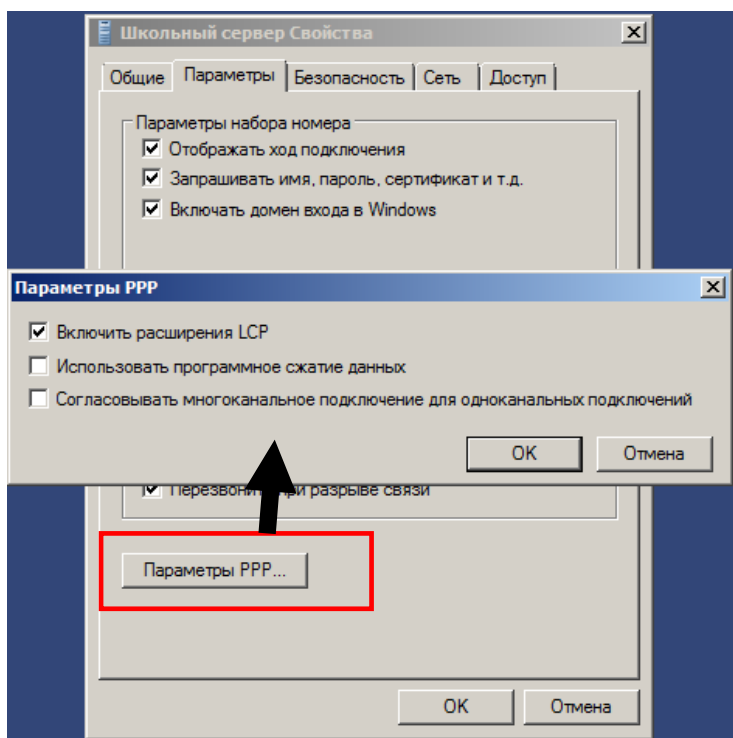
Школьный сервер Свойства

Общие | Параметры | Безопасность | Сеть | Доступ

Параметры набора номера
☑ Отображать ход подключения
☑ Запрашивать имя, пароль, сертификат и т.д.
☑ Включать домен входа в Windows

Параметры PPP

☑ Включить расширения LCP
☐ Использовать программное сжатие данных
☐ Согласовывать многоканальное подключение для одноканальных подключений

OK | Отмена

☑ Перезвонить при разрыве связи

Параметры PPP...

OK | Отмена